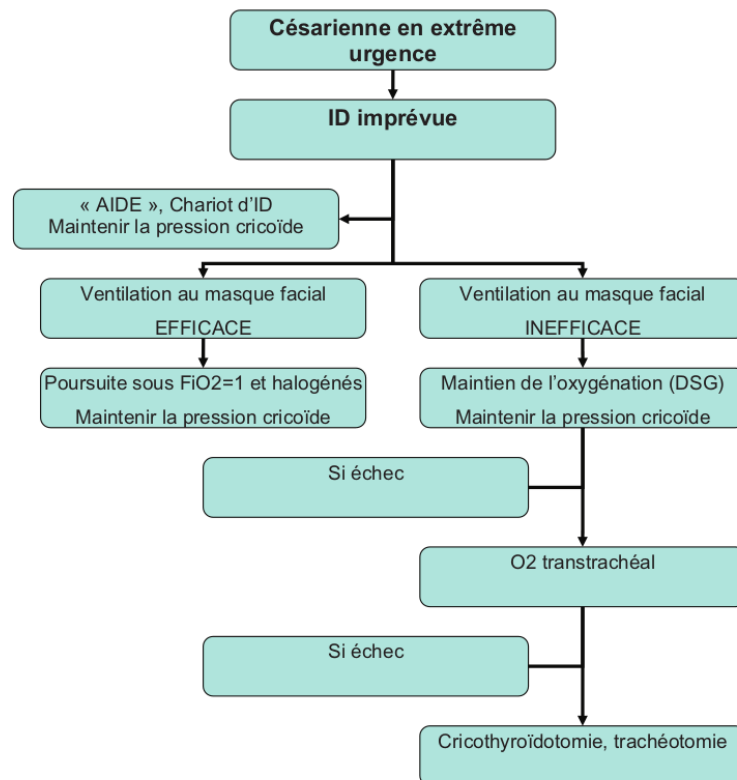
Césarienne en extrême urgence

ID imprévue

« AIDE », Chariot d'ID
Maintenir la pression cricoïde

Ventilation au masque facial
EFFICACE

Ventilation au masque facial
INEFFICACE

Poursuite sous FiO2=1 et halogénés
Maintenir la pression cricoïde

Maintien de l'oxygénation (DSG)
Maintenir la pression cricoïde

Si échec

O2 transtrachéal

Si échec

Cricothyroïdotomie, trachéotomie